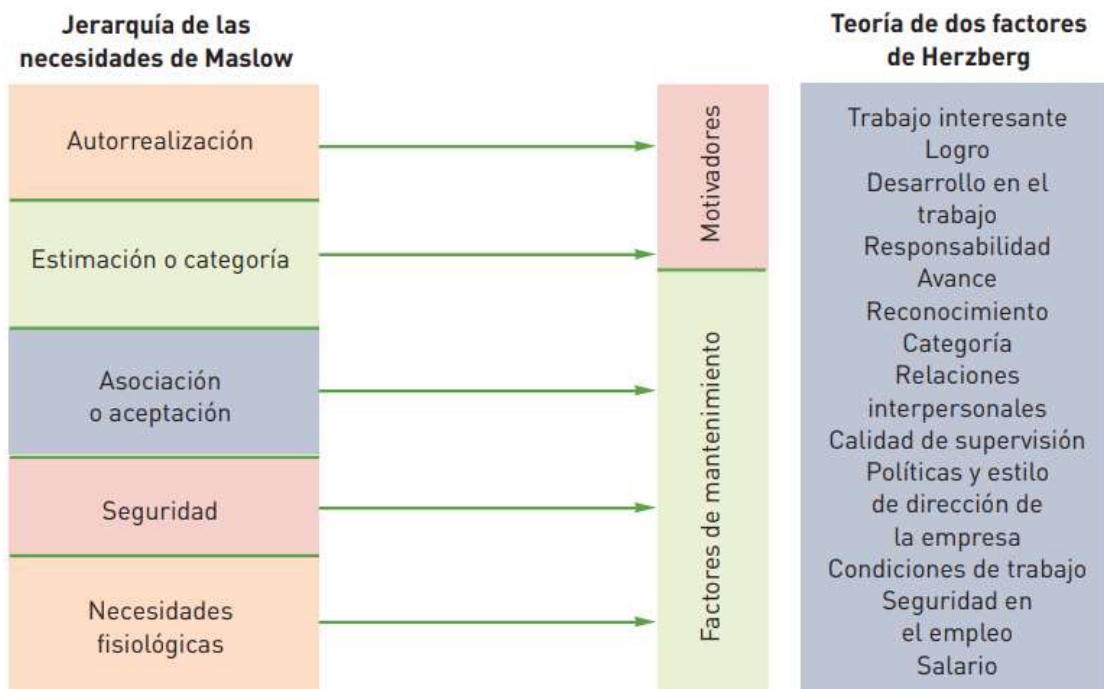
Jerarquía de las necesidades de Maslow

Autorrealización

Estimación o categoría

Asociación o aceptación

Seguridad

Necesidades fisiológicas

Motivadores

Factores de mantenimiento

Teoría de dos factores de Herzberg

Trabajo interesante
Logro
Desarrollo en el trabajo
Responsabilidad
Avance
Reconocimiento
Categoría
Relaciones interpersonales
Calidad de supervisión
Políticas y estilo de dirección de la empresa
Condiciones de trabajo
Seguridad en el empleo
Salario